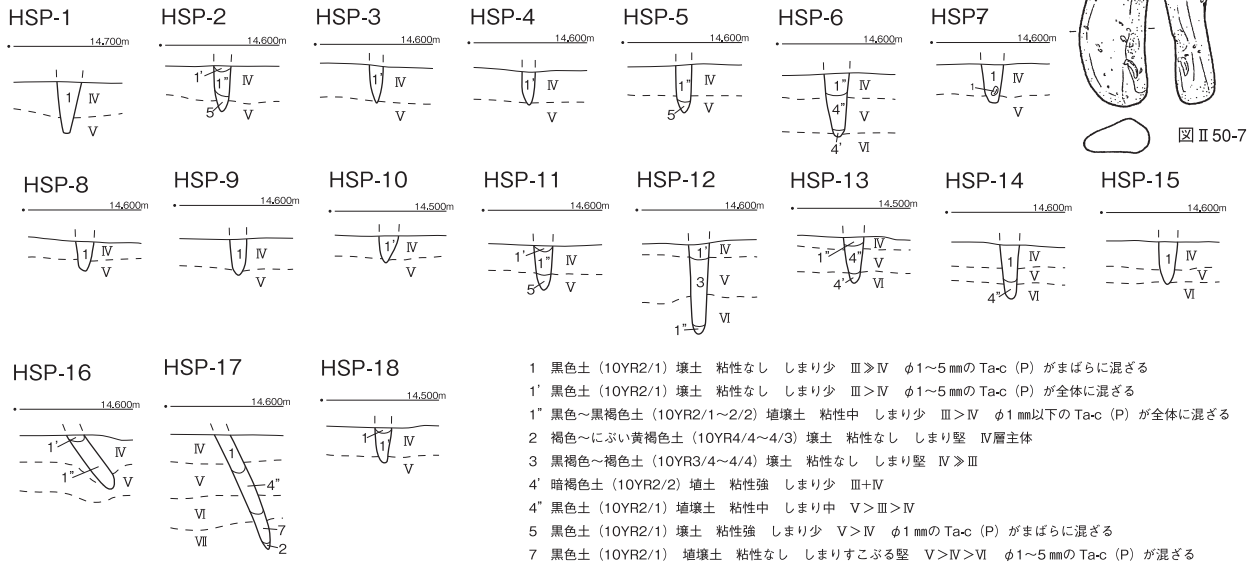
HSP-1
14.700m
1 Ⅳ
Ⅴ

HSP-2
14.600m
1' 1" Ⅳ
5 Ⅴ

HSP-3
14.600m
1' Ⅳ
Ⅴ

HSP-4
14.600m
1' Ⅳ
Ⅴ

HSP-5
14.600m
1" Ⅳ
5 Ⅴ

HSP-6
14.600m
1" Ⅳ
4" Ⅴ
4' Ⅵ

HSP7
14.600m
1 1 Ⅳ
Ⅴ

図Ⅱ50-7

HSP-8
14.600m
1 Ⅳ
Ⅴ

HSP-9
14.600m
1 Ⅳ
Ⅴ

HSP-10
14.500m
1' Ⅳ
Ⅴ

HSP-11
14.600m
1' 1" Ⅳ
5 Ⅴ

HSP-12
14.600m
1' Ⅳ
3 Ⅴ
Ⅵ
1"

HSP-13
14.500m
1" 4" Ⅳ
Ⅴ
4' Ⅵ

HSP-14
14.600m
1 Ⅳ
Ⅴ
4" Ⅵ

HSP-15
14.600m
1 Ⅳ
Ⅴ
Ⅵ

HSP-16
14.600m
1' Ⅳ
1" Ⅴ

HSP-17
14.600m
Ⅳ 1
Ⅴ 4"
Ⅵ
Ⅶ 7
2

HSP-18
14.500m
1' Ⅳ
1
Ⅴ

1 黒色土(10YR2/1)壌土 粘性なし しまり少 Ⅲ≫Ⅳ φ1～5㎜のTa-c(P)がまばらに混ざる
1' 黒色土(10YR2/1)壌土 粘性なし しまり少 Ⅲ>Ⅳ φ1～5㎜のTa-c(P)が全体に混ざる
1" 黒色～黒褐色土(10YR2/1～2/2)埴壌土 粘性中 しまり少 Ⅲ>Ⅳ φ1㎜以下のTa-c(P)が全体に混ざる
2 褐色～にぶい黄褐色土(10YR4/4～4/3)壌土 粘性なし しまり堅 Ⅳ層主体
3 黒褐色～褐色土(10YR3/4～4/4)壌土 粘性なし しまり堅 Ⅳ≫Ⅲ
4' 暗褐色土(10YR2/2)埴土 粘性強 しまり少 Ⅲ+Ⅳ
4" 黒色土(10YR2/1)埴壌土 粘性中 しまり中 Ⅴ>Ⅲ>Ⅳ
5 黒色土(10YR2/1)壌土 粘性強 しまり少 Ⅴ>Ⅳ φ1㎜のTa-c(P)がまばらに混ざる
7 黒色土(10YR2/1) 埴壌土 粘性なし しまりすこぶる堅 Ⅴ>Ⅳ>Ⅵ φ1～5㎜のTa-c(P)が混ざる